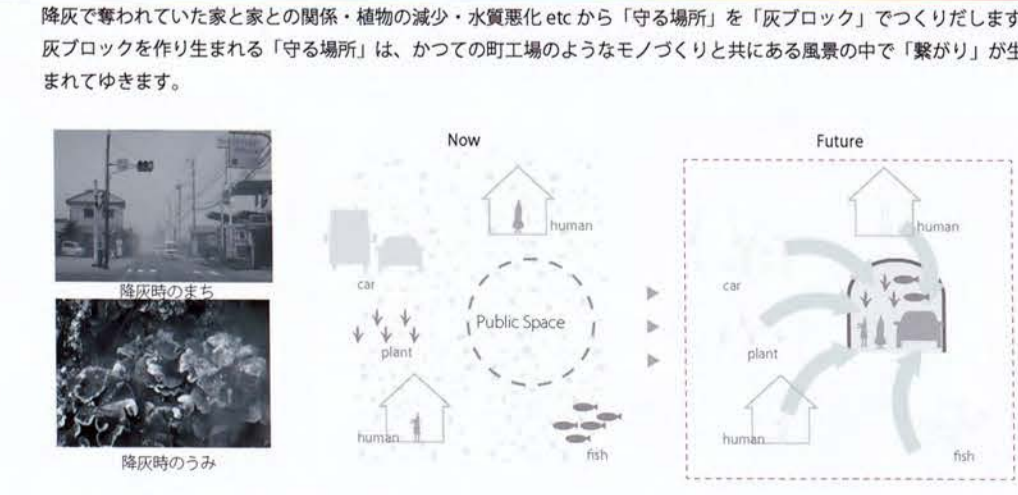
降灰で奪われていた家と家との関係・植物の減少・水質悪化 etc から「守る場所」を「灰ブロック」でつくりだします
灰ブロックを作り生まれる「守る場所」は、かつての町工場のようなモノづくりと共にある風景の中で「繋がり」が生まれてゆきます。

降灰時のまち

降灰時のうみ

Now

human

car

Public Space

plant

human

fish

Future

human

car

plant

human

fish